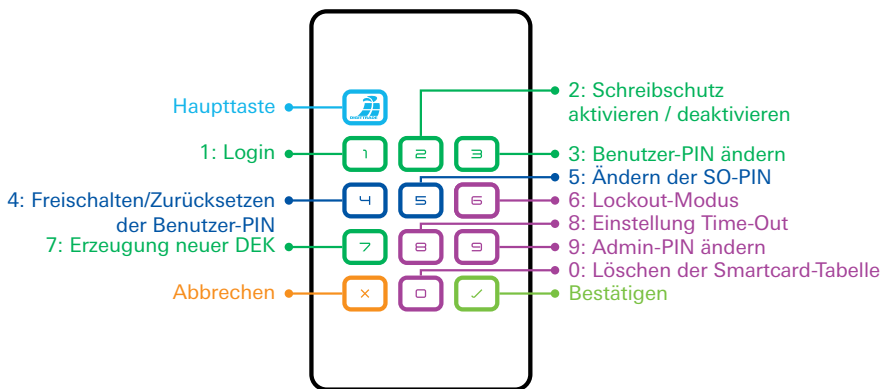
Haupttaste

2: Schreibschutz aktivieren / deaktivieren

1: Login

3: Benutzer-PIN ändern

5: Ändern der SO-PIN

4: Freischalten/Zurücksetzen der Benutzer-PIN

6: Lockout-Modus

8: Einstellung Time-Out

7: Erzeugung neuer DEK

9: Admin-PIN ändern

0: Löschen der Smartcard-Tabelle

Abbrechen

Bestätigen

1 2 3
4 5 6
7 8 9
× 0 ✓